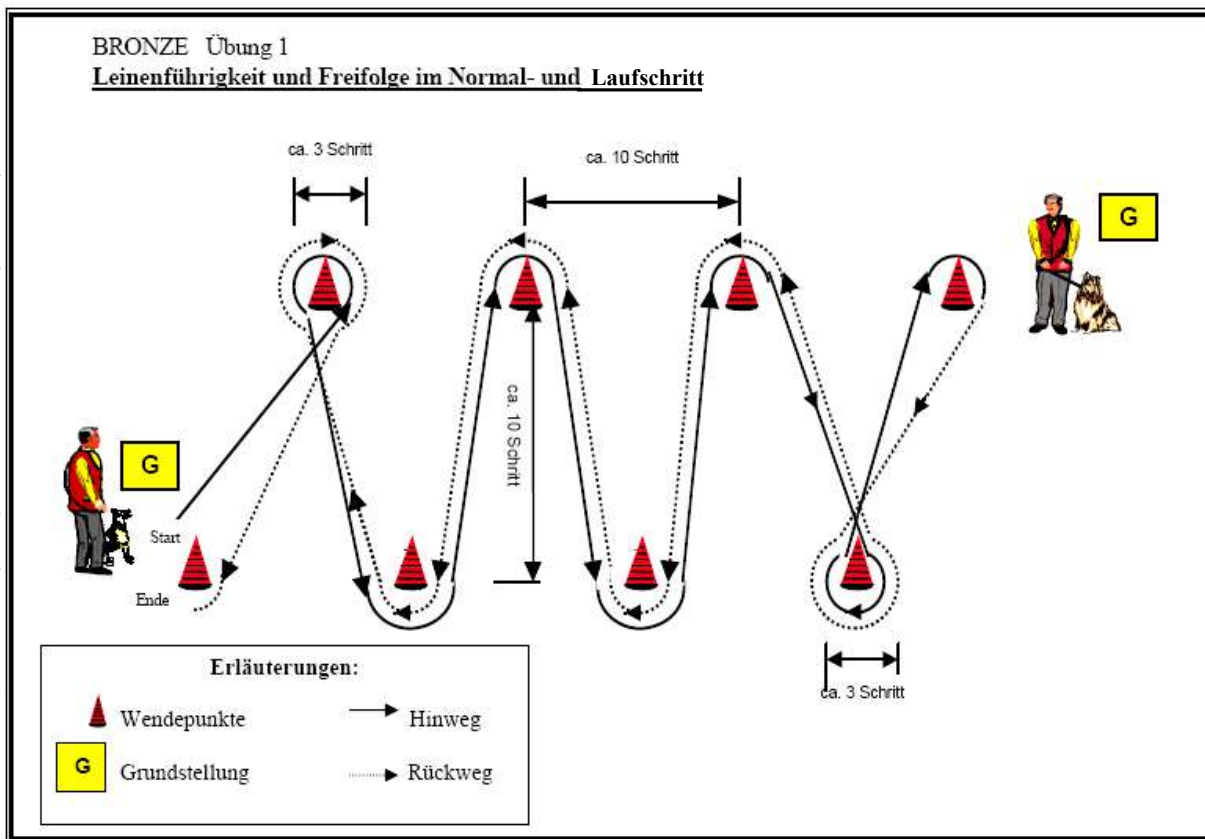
BRONZE Übung 1
Leinenführigkeit und Freifolge im Normal- und Laufschritt

ca. 3 Schritt

ca. 10 Schritt

G

ca. 10 Schritt

G

Start

Ende

ca. 3 Schritt

Erläuterungen:

Wendepunkte

Hinweg

G

Grundstellung

Rückweg